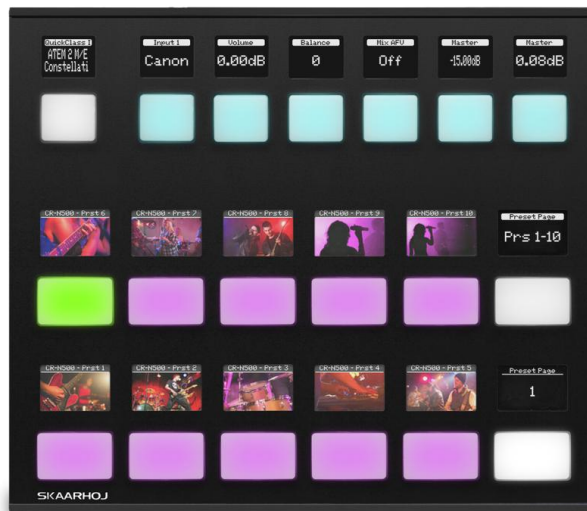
QuickClass 1
ATEM 2 M/E
Constellati

Input 1
Canon

Volume
0.00dB

Balance
0

Mix AFV
Off

Master
-15.00dB

Master
0.08dB

CR-N500 - Prst 6

CR-N500 - Prst 7

CR-N500 - Prst 8

CR-N500 - Prst 9

CR-N500 - Prst 10

Preset Page
Prs 1-10

CR-N500 - Prst 1

CR-N500 - Prst 2

CR-N500 - Prst 3

CR-N500 - Prst 4

CR-N500 - Prst 5

Preset Page
1

SKAARHOJ